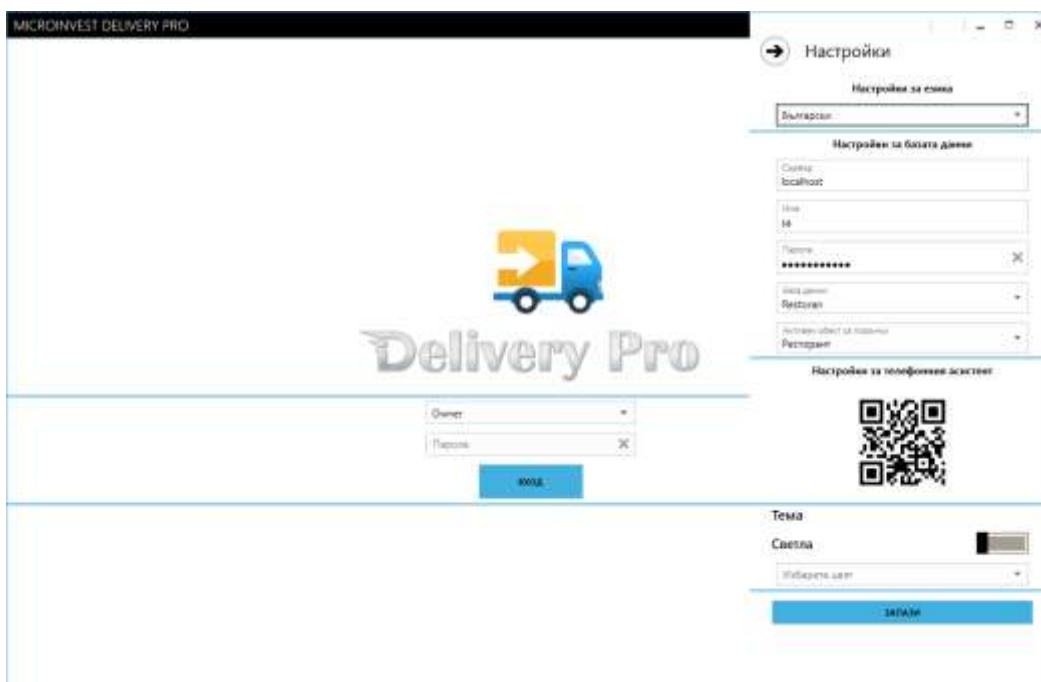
MICROINVEST DELIVERY PRO

Настройки

Настройки за езика

Български

Настройки за базата данни

Сървър
localhost

Име
sa

Парола
••••••••••••

База данни
Restoran

Активен обект за поръчки
Ресторант

Настройки за телефонния асистент

Delivery Pro

Оинет

Парола

ВХОД

Тема

Светла

Изберете цвят

ЗАПАЗИ